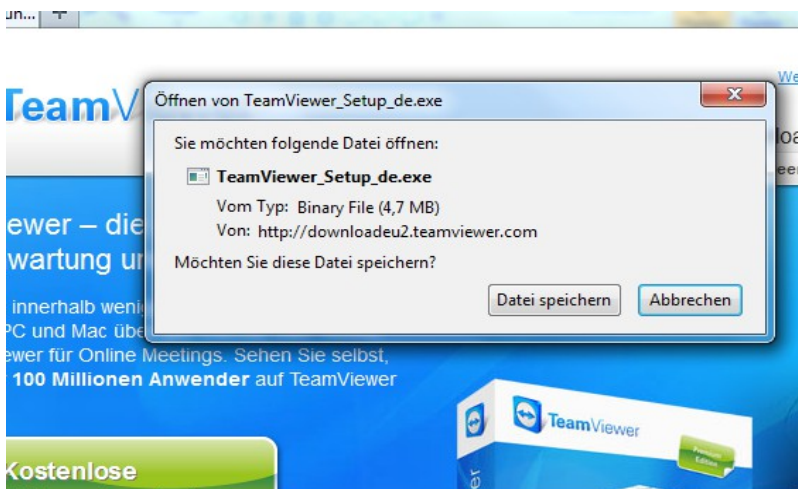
un... +

We

TeamV

loa

ee

Öffnen von TeamViewer_Setup_de.exe

Sie möchten folgende Datei öffnen:

TeamViewer_Setup_de.exe

Vom Typ: Binary File (4,7 MB)

Von: http://downloadeu2.teamviewer.com

Möchten Sie diese Datei speichern?

Datei speichern

Abbrechen

ewer – die

wartung u

innerhalb weni

PC und Mac übe

ewer für Online Meetings. Sehen Sie selbst,

100 Millionen Anwender auf TeamViewer

Kostenlose

TeamViewer